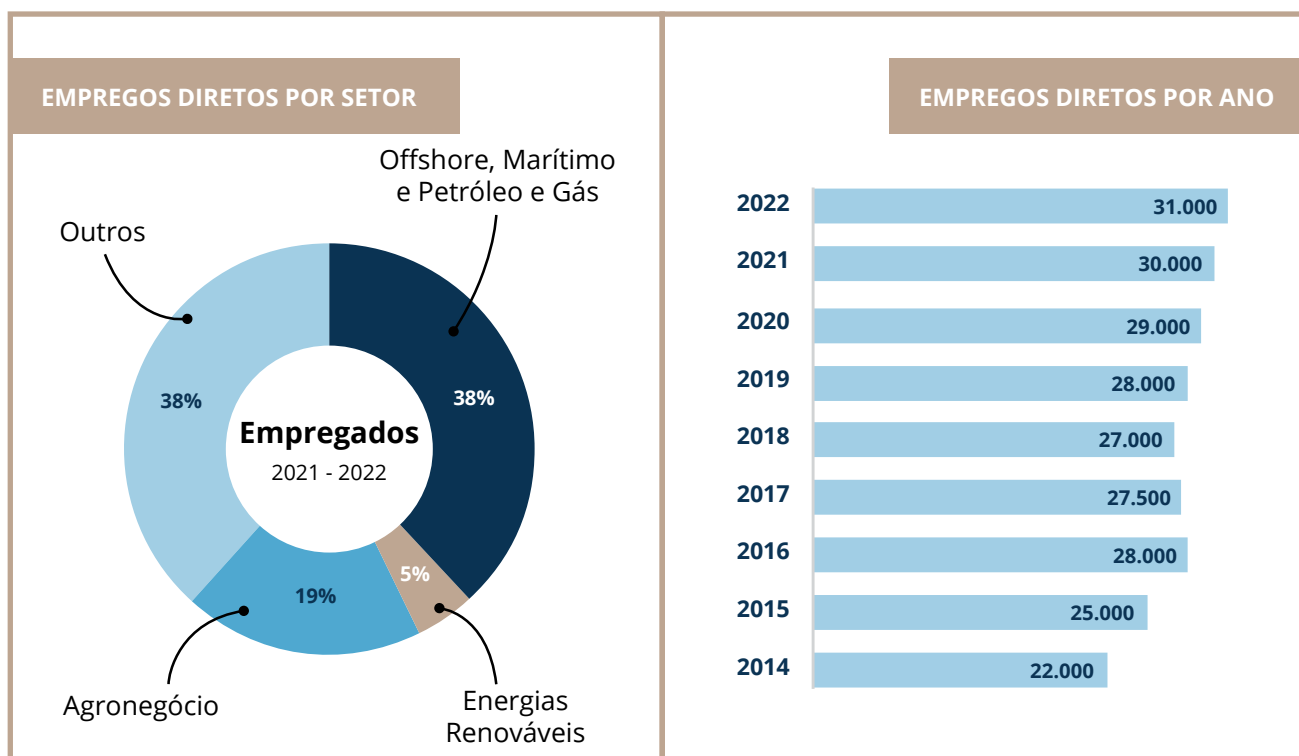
EMPREGOS DIRETOS POR SETOR

Offshore, Marítimo e Petróleo e Gás

Outros

38%

38%

Empregados
2021 - 2022

5%

19%

Agronegócio

Energias Renováveis

EMPREGOS DIRETOS POR ANO

| 2022 | 31.000 |
|---|---|
| 2021 | 30.000 |
| 2020 | 29.000 |
| 2019 | 28.000 |
| 2018 | 27.000 |
| 2017 | 27.500 |
| 2016 | 28.000 |
| 2015 | 25.000 |
| 2014 | 22.000 |